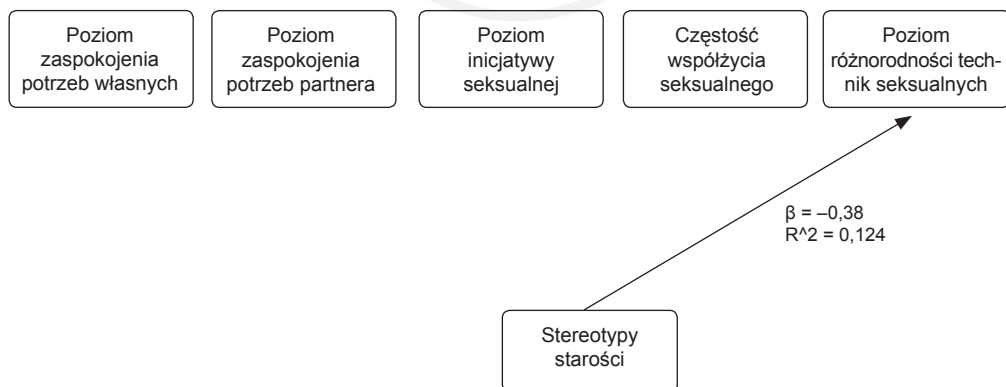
Poziom zaspokojenia potrzeb własnych

Poziom zaspokojenia potrzeb partnera

Poziom inicjatywy seksualnej

Częstość współżycia seksualnego

Poziom różnorodności technik seksualnych

β = –0,38
R^2 = 0,124

Stereotypy starości